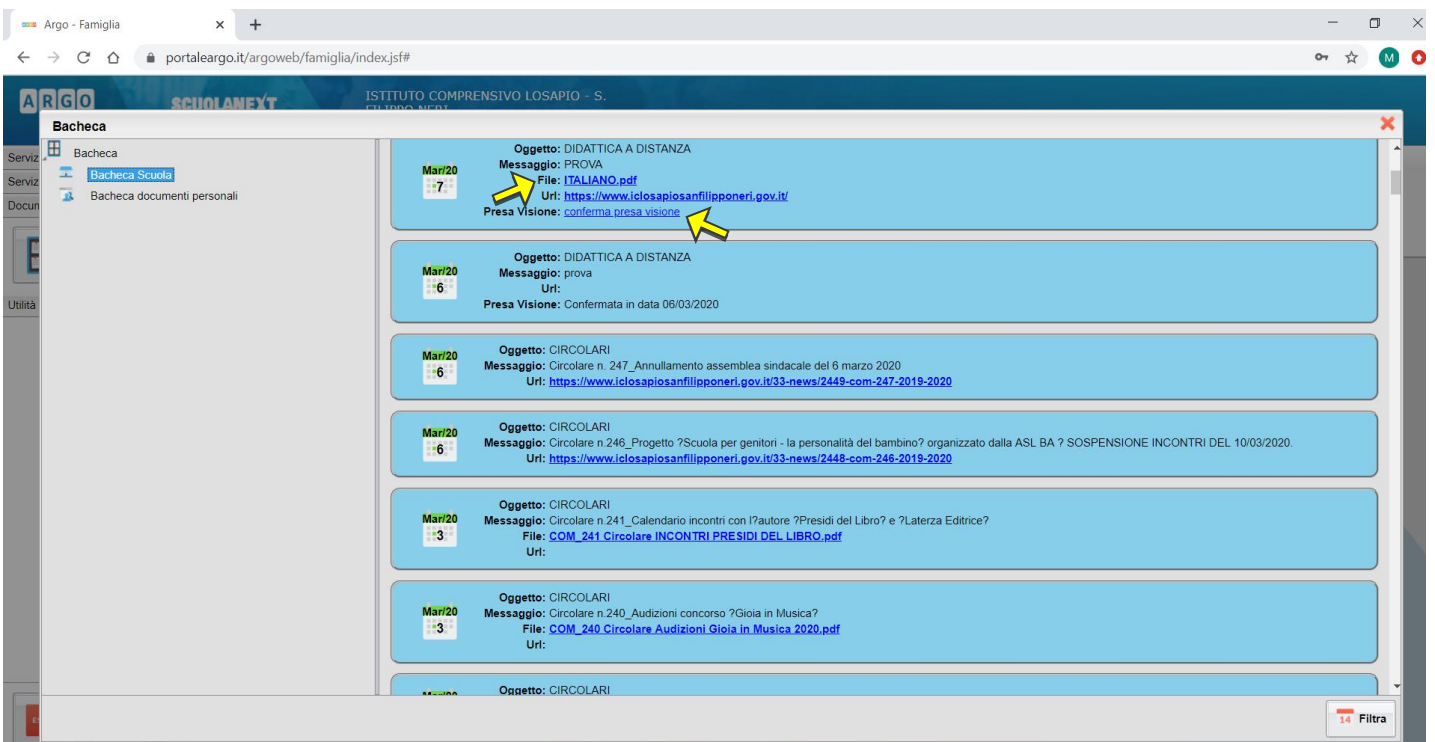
Argo - Famiglia ×

portaleargo.it/argoweb/famiglia/index.jsf#

M

ARGO SCUOLANEXT

ISTITUTO COMPRENSIVO LOSAPIO - S. FILIPPO NERI

Bacheca

Serviz
Serviz
Docum
Utilità

Bacheca
Bacheca Scuola
Bacheca documenti personali

Mar/20
7
Oggetto: DIDATTICA A DISTANZA
Messaggio: PROVA
File: ITALIANO.pdf
Url: https://www.iclosapiosanfilipponeri.gov.it/
Presa Visione: conferma presa visione

Mar/20
6
Oggetto: DIDATTICA A DISTANZA
Messaggio: prova
Url:
Presa Visione: Confermata in data 06/03/2020

Mar/20
6
Oggetto: CIRCOLARI
Messaggio: Circolare n. 247_Annullamento assemblea sindacale del 6 marzo 2020
Url: https://www.iclosapiosanfilipponeri.gov.it/33-news/2449-com-247-2019-2020

Mar/20
6
Oggetto: CIRCOLARI
Messaggio: Circolare n.246_Progetto ?Scuola per genitori - la personalità del bambino? organizzato dalla ASL BA ? SOSPENSIONE INCONTRI DEL 10/03/2020.
Url: https://www.iclosapiosanfilipponeri.gov.it/33-news/2448-com-246-2019-2020

Mar/20
3
Oggetto: CIRCOLARI
Messaggio: Circolare n.241_Calendario incontri con l?autore ?Presidi del Libro? e ?Laterza Editrice?
File: COM_241 Circolare INCONTRI PRESIDI DEL LIBRO.pdf
Url:

Mar/20
3
Oggetto: CIRCOLARI
Messaggio: Circolare n.240_Audizioni concorso ?Gioia in Musica?
File: COM_240 Circolare Audizioni Gioia in Musica 2020.pdf
Url:

Oggetto: CIRCOLARI

14 Filtra